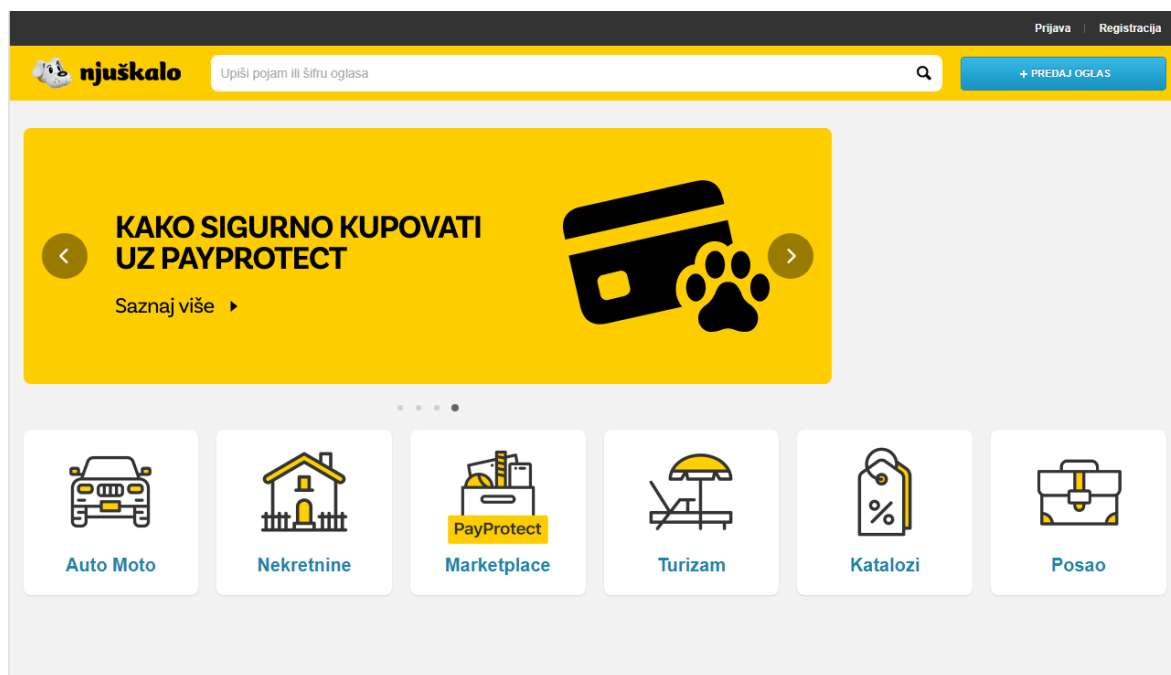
Prijava | Registracija

njuškalo

Upiši pojam ili šifru oglasa

+ PREDAJ OGLAS

KAKO SIGURNO KUPOVATI UZ PAYPROTECT

Saznaj više

Auto Moto

Nekretnine

PayProtect

Marketplace

Turizam

%

Katalozi

Posao